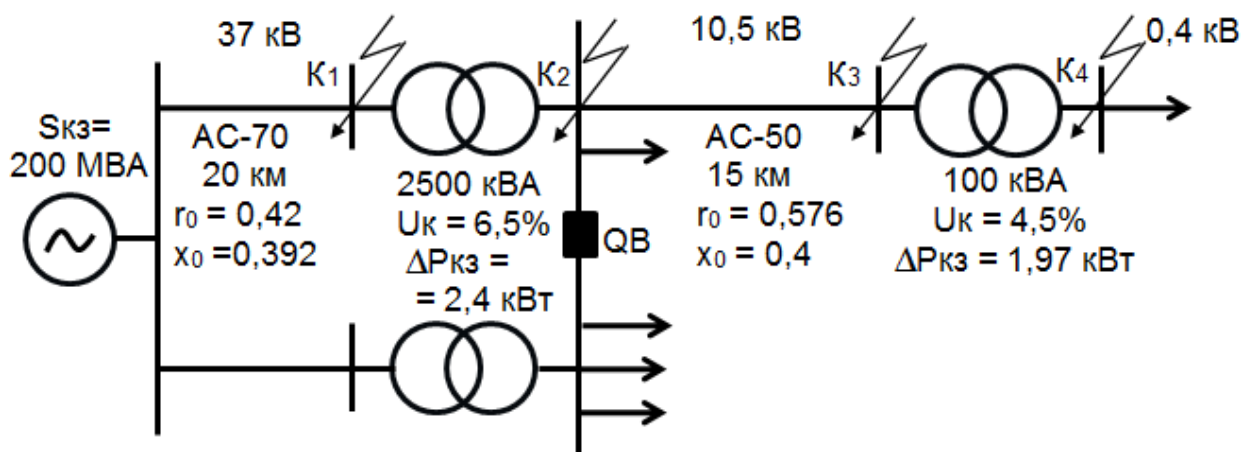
37 кВ

10,5 кВ

0,4 кВ

К$_1$

К$_2$

К$_3$

К$_4$

Sкз= 200 МВА

АС-70
20 км
$r_0$ = 0,42
$x_0$ =0,392

2500 кВА
Uк = 6,5%
ΔРкз =
= 2,4 кВт

QB

АС-50
15 км
$r_0$ = 0,576
$x_0$ = 0,4

100 кВА
Uк = 4,5%
ΔРкз = 1,97 кВт